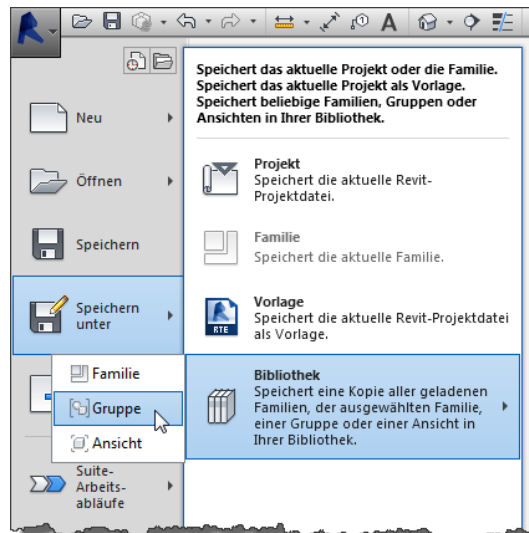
Speichert das aktuelle Projekt oder die Familie. Speichert das aktuelle Projekt als Vorlage. Speichert beliebige Familien, Gruppen oder Ansichten in Ihrer Bibliothek.

Neu

Öffnen

Speichern

Speichern unter

Familie

Gruppe

Ansicht

Suite-Arbeitsabläufe

Projekt
Speichert die aktuelle Revit-Projektdatei.

Familie
Speichert die aktuelle Familie.

Vorlage
Speichert die aktuelle Revit-Projektdatei als Vorlage.

RTE

Bibliothek
Speichert eine Kopie aller geladenen Familien, der ausgewählten Familie, einer Gruppe oder einer Ansicht in Ihrer Bibliothek.